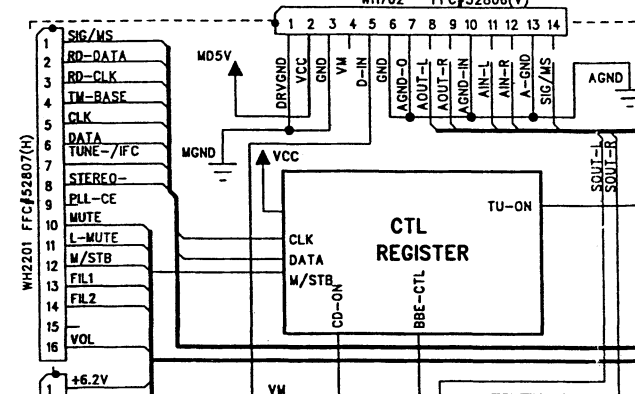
WH702 FFC-52800(V)

1 2 3 4 5 6 7 8 9 10 11 12 13 14

DRVGND VCC GND VM D-IN GND AGND-O AOUT-L AOUT-R AGND-IN AIN-L AIN-R A-GND SIG/MS

MD5V

AGND

MGND

VCC

WH2201 FFC-52807(H)

1 SIG/MS
2 RD-DATA
3 RD-CLK
4 TM-BASE
5 CLK
6 DATA
7 TUNE-/IFC
8 STEREO-
9 PLL-CE
10 MUTE
11 L-MUTE
12 M/STB
13 FIL1
14 FIL2
15
16 VOL

CTL
REGISTER

CLK
DATA
M/STB
CD-ON
BBE-CTL
TU-ON

SOUT-L
SOUT-R

1 +6.2V

VM